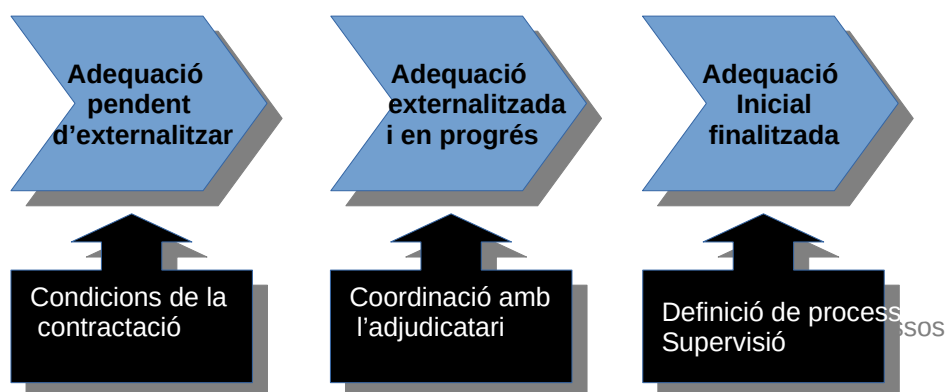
Adequació pendent d'externalitzar

Adequació externalitzada i en progrés

Adequació Inicial finalitzada

Condicions de la contractació

Coordinació amb l'adjudicatari

Definició de processos
Supervisió